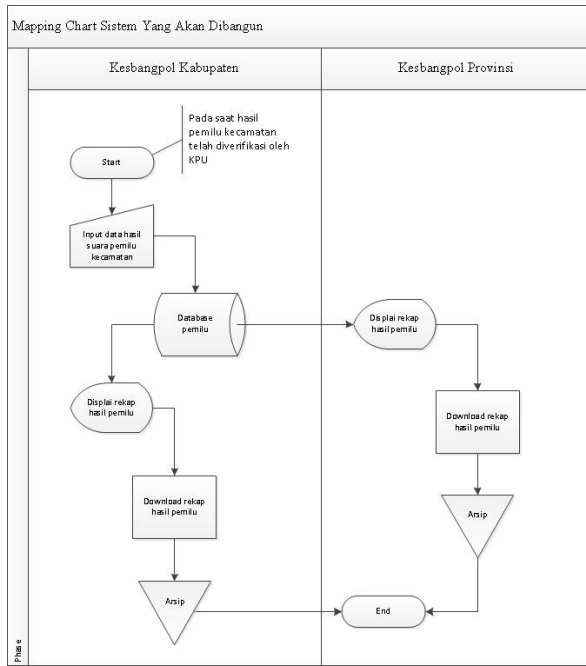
Mapping Chart Sistem Yang Akan Dibangun

Kesbangpol Kabupaten

Kesbangpol Provinsi

Pada saat hasil pemilu kecamatan telah diverifikasi oleh KPU

Start

Input data hasil suara pemilu kecamatan

Database pemilu

Displai rekap hasil pemilu

Download rekap hasil pemilu

Arsip

Displai rekap hasil pemilu

Download rekap hasil pemilu

Arsip

End

Phase